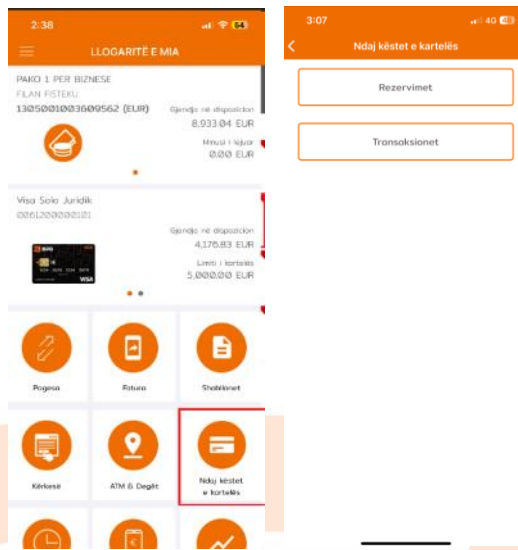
2:38

LLOGARITË E MIA

PAKO 1 PER BIZNESE
FILAN FISTEKU
1305001003609562 (EUR)

Gjendja në disponicion
8,933.04 EUR

Minusi i lejuar
0.00 EUR

Visa Solo Juridik
0061200002101

Gjendja në disponicion
4,176.83 EUR

Limiti i kartelës
5,000.00 EUR

VISA

Pagesa

Fatura

Shabllonet

Kërkesë

ATM & Degët

Ndaj këstet e kartelës

3:07

4G

Ndaj këstet e kartelës

Rezervimet

Transaksionet